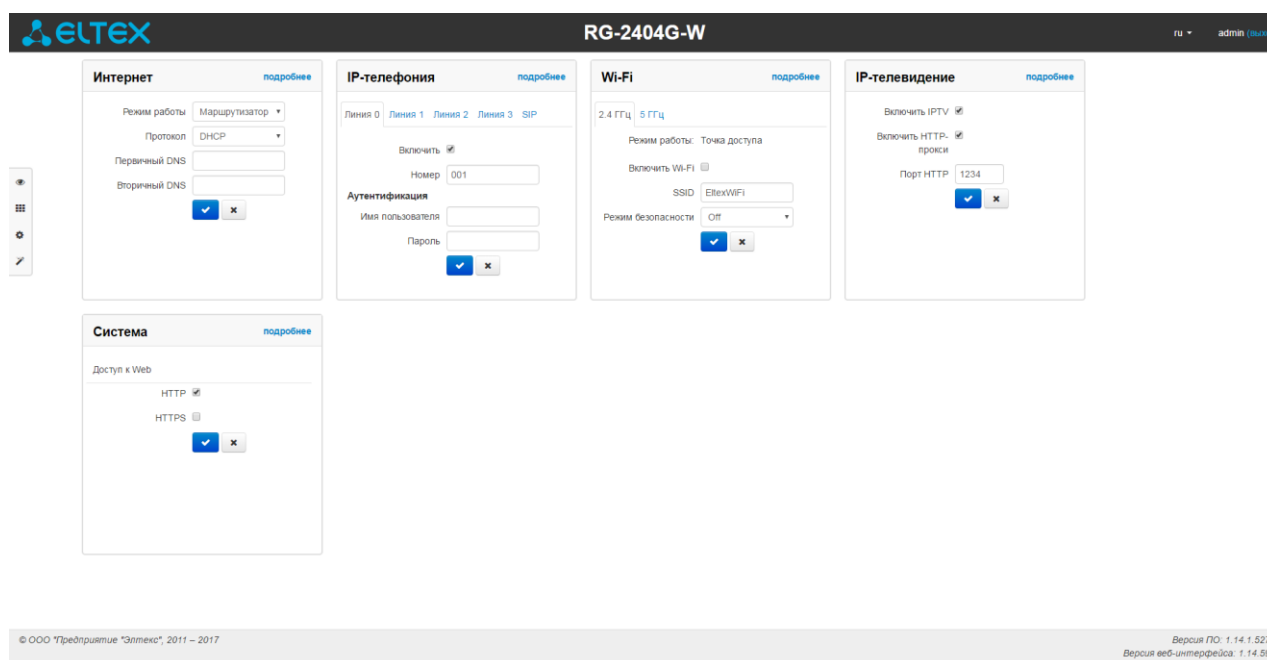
ELTEX

RG-2404G-W

ru ▾ admin (вых

Интернет подробнее

Режим работы Маршрутизатор ▾

Протокол DHCP ▾

Первичный DNS

Вторичный DNS

✔ ✖

IP-телефония подробнее

Линия 0 Линия 1 Линия 2 Линия 3 SIP

Включить ☑

Номер 001

Аутентификация

Имя пользователя

Пароль

✔ ✖

Wi-Fi подробнее

2.4 ГГц 5 ГГц

Режим работы: Точка доступа

Включить Wi-Fi ☐

SSID EltexWiFi

Режим безопасности Off ▾

✔ ✖

IP-телевидение подробнее

Включить IPTV ☑

Включить HTTP-прокси ☑

Порт HTTP 1234

✔ ✖

Система подробнее

Доступ к Web

HTTP ☑

HTTPS ☐

✔ ✖

© ООО "Предприятие "Элтекс", 2011 – 2017

Версия ПО: 1.14.1.52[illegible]
Версия веб-интерфейса: 1.14.5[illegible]